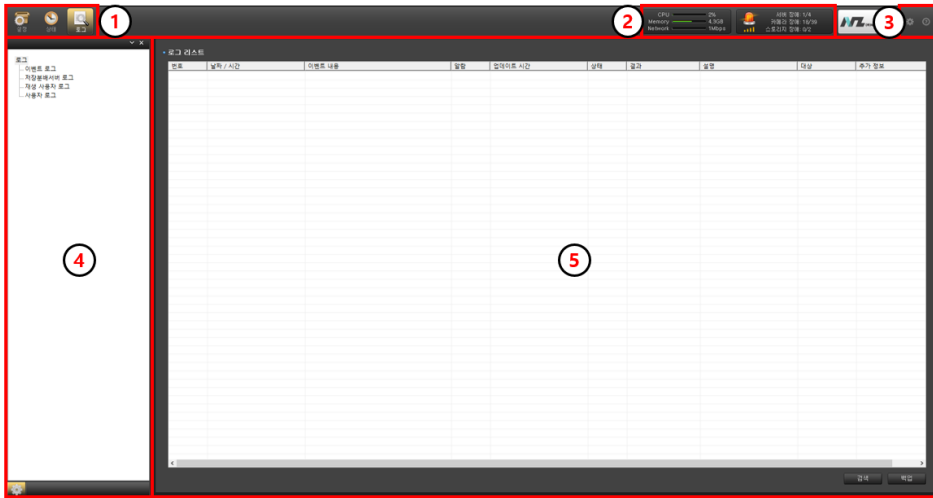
설정 상태 로그

1

2

CPU 0%
Memory 4.3GB
Network 1Mbps

서버 장애: 1/4
카메라 장애: 16/36
스토리지 장애: 0/2

3

로그
이벤트 로그
저장분배서버 로그
재생 사용자 로그
사용자 로그

4

로그 리스트

| 번호 | 날짜 / 시간 | 이벤트 내용 | 알람 | 업데이트 시간 | 상태 | 결과 | 설명 | 대상 | 추가 정보 |
|---|---|---|---|---|---|---|---|---|---|

5

검색 백업